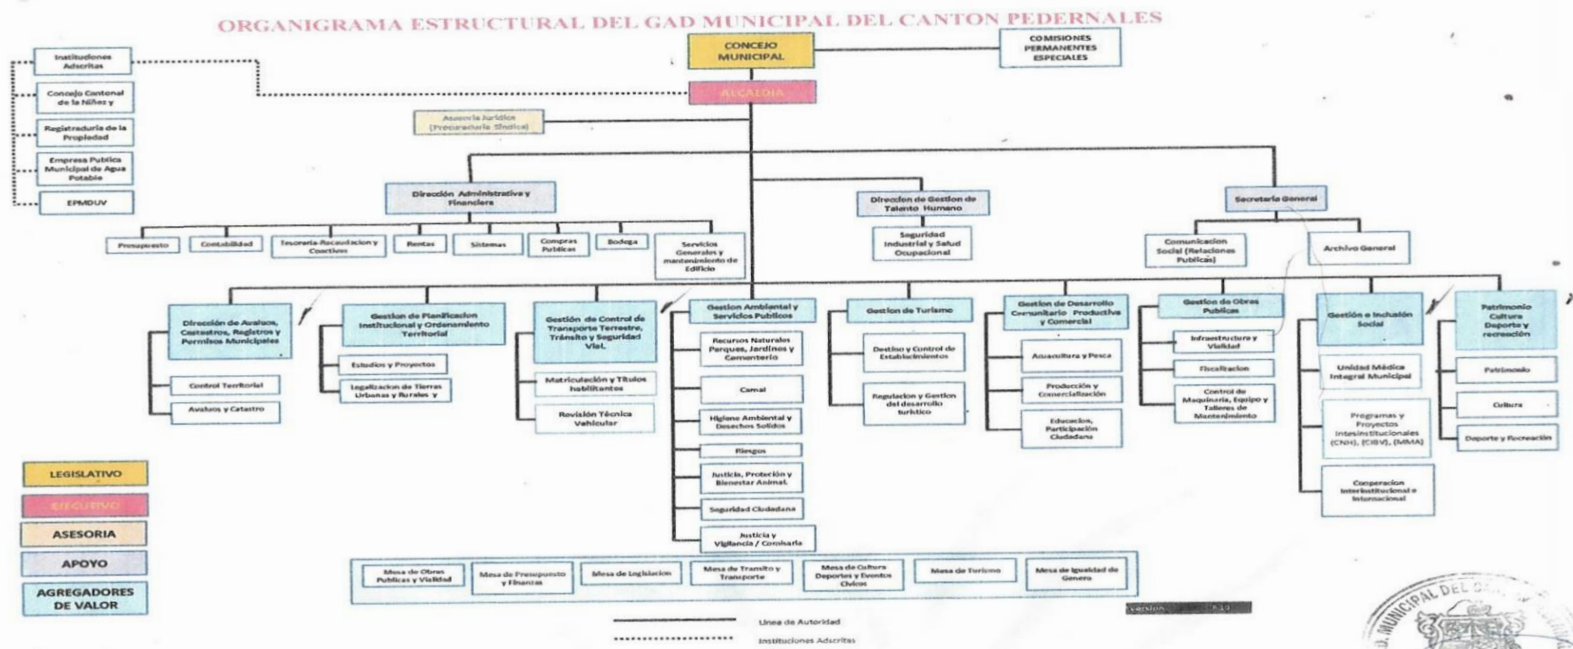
ORGANIGRAMA ESTRUCTURAL DEL GAD MUNICIPAL DEL CANTON PEDERNALES

CONCEJO MUNICIPAL

COMISIONES PERMANENTES ESPECIALES

ALCALDIA

Instituciones Adscritas

Concejo Cantonal de la Niñez y

Registraduría de la Propiedad

Empresa Publica Municipal de Agua Potable

EPMDUV

Asesoría Jurídica (Procuraduría Síndica)

Dirección Administrativa y Financiera

Presupuesto

Contabilidad

Tesorería-Recaudacion y Coactivas

Rentas

Sistemas

Compras Públicas

Bodega

Servicios Generales y mantenimiento de Edificio

Dirección de Gestion de Talento Humano

Seguridad Industrial y Salud Ocupacional

Secretaría General

Comunicacion Social (Relaciones Publicas)

Archivo General

Dirección de Avalúos, Catastros, Registros y Permisos Municipales

Control Territorial

Avaluos y Catastro

Gestion de Planificacion Institucional y Ordenamiento Territorial

Estudios y Proyectos

Legalizacion de Tierras Urbanas y Rurales y

Gestión de Control de Transporte Terrestre, Tránsito y Seguridad Vial.

Matriculación y Títulos habilitantes

Revisión Técnica Vehicular

Gestion Ambiental y Servicios Publicos

Recursos Naturales Parques, Jardines y Cementerio

Camal

Higiene Ambiental y Desechos Solidos

Riesgos

Justicia, Protección y Bienestar Animal.

Seguridad Ciudadana

Justicia y Vigilancia / Comisaria

Gestion de Turismo

Destino y Control de Establecimientos

Regulacion y Gestion del desarrollo turistico

Gestion de Desarrollo Comunitario Productivo y Comercial

Acuacultura y Pesca

Producción y Comercialización

Educación, Participación Ciudadana

Gestion de Obras Publicas

Infraestructura y Vialidad

Fiscalizacion

Control de Maquinaria, Equipo y Talleres de Mantenimiento

Gestión e Inclusión Social

Unidad Médica Integral Municipal

Programas y Proyectos Interinstitucionales (CNH), (CIBV), (MMA)

Cooperacion Interinstitucional e Internacional

Patrimonio Cultura Deporte y recreación

Patrimonio

Cultura

Deporte y Recreación

Mesa de Obras Publicas y Vialidad

Mesa de Presupuesto y Finanzas

Mesa de Legislacion

Mesa de Transito y Transporte

Mesa de Cultura Deportes y Eventos Civicos

Mesa de Turismo

Mesa de Igualdad de Genero

LEGISLATIVO

EJECUTIVO

ASESORIA

APOYO

AGREGADORES DE VALOR

Linea de Autoridad

Instituciones Adscritas

Version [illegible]

MUNICIPAL DEL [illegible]